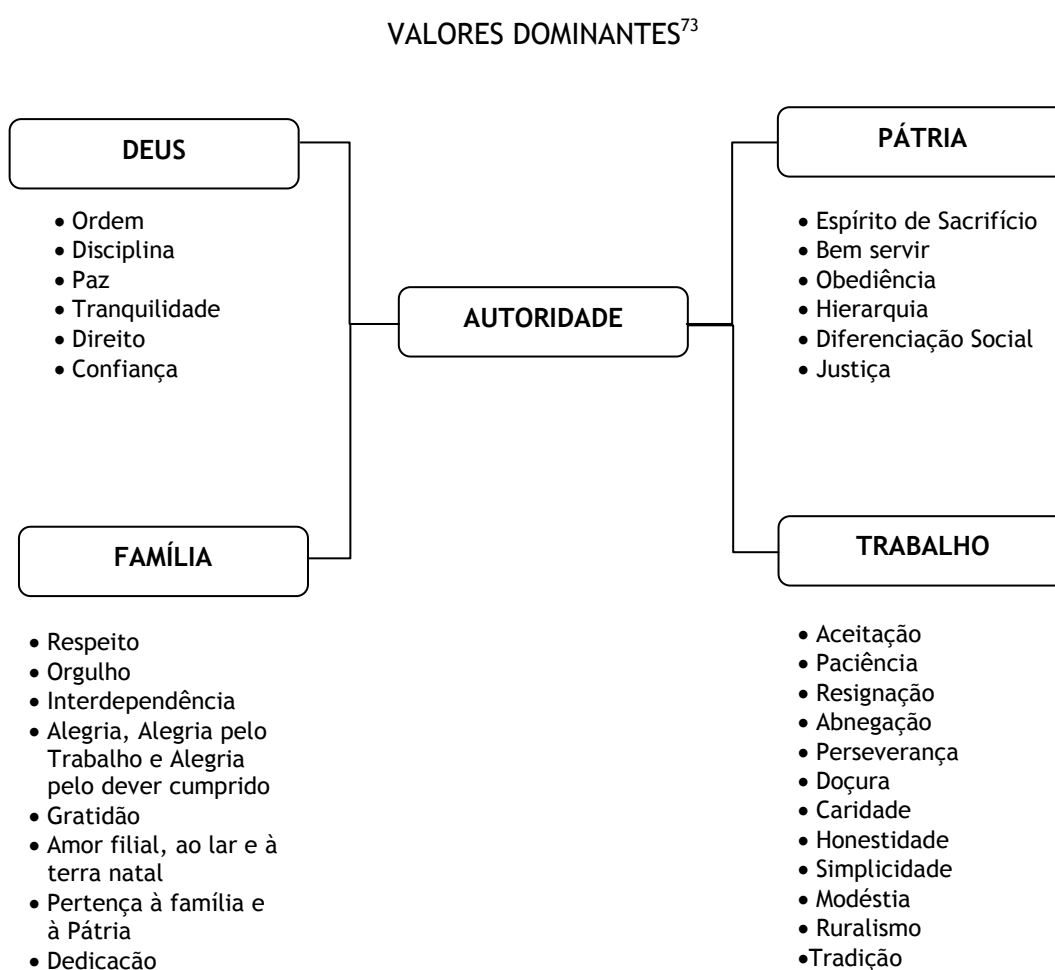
VALORES DOMINANTES$^{73}$

DEUS

- Ordem
- Disciplina
- Paz
- Tranquilidade
- Direito
- Confiança

AUTORIDADE

PÁTRIA

- Espírito de Sacrifício
- Bem servir
- Obediência
- Hierarquia
- Diferenciação Social
- Justiça

FAMÍLIA

- Respeito
- Orgulho
- Interdependência
- Alegria, Alegria pelo Trabalho e Alegria pelo dever cumprido
- Gratidão
- Amor filial, ao lar e à terra natal
- Pertença à família e à Pátria
- Dedicacão

TRABALHO

- Aceitação
- Paciência
- Resignação
- Abnegação
- Perseverança
- Doçura
- Caridade
- Honestidade
- Simplicidade
- Modéstia
- Ruralismo
- Tradição